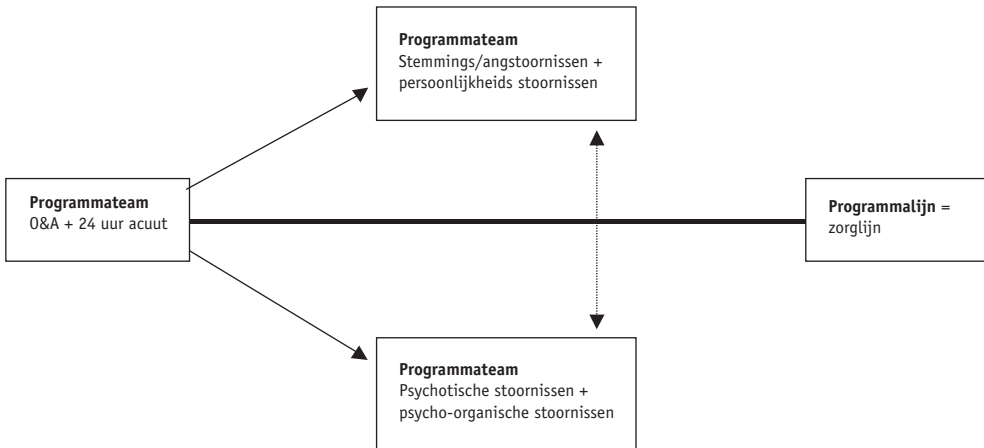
Programmateam
Stemmings/angstoornissen + persoonlijkheids stoornissen

Programmateam
O&A + 24 uur acuut

Programmalijn = zorglijn

Programmateam
Psychotische stoornissen + psycho-organische stoornissen